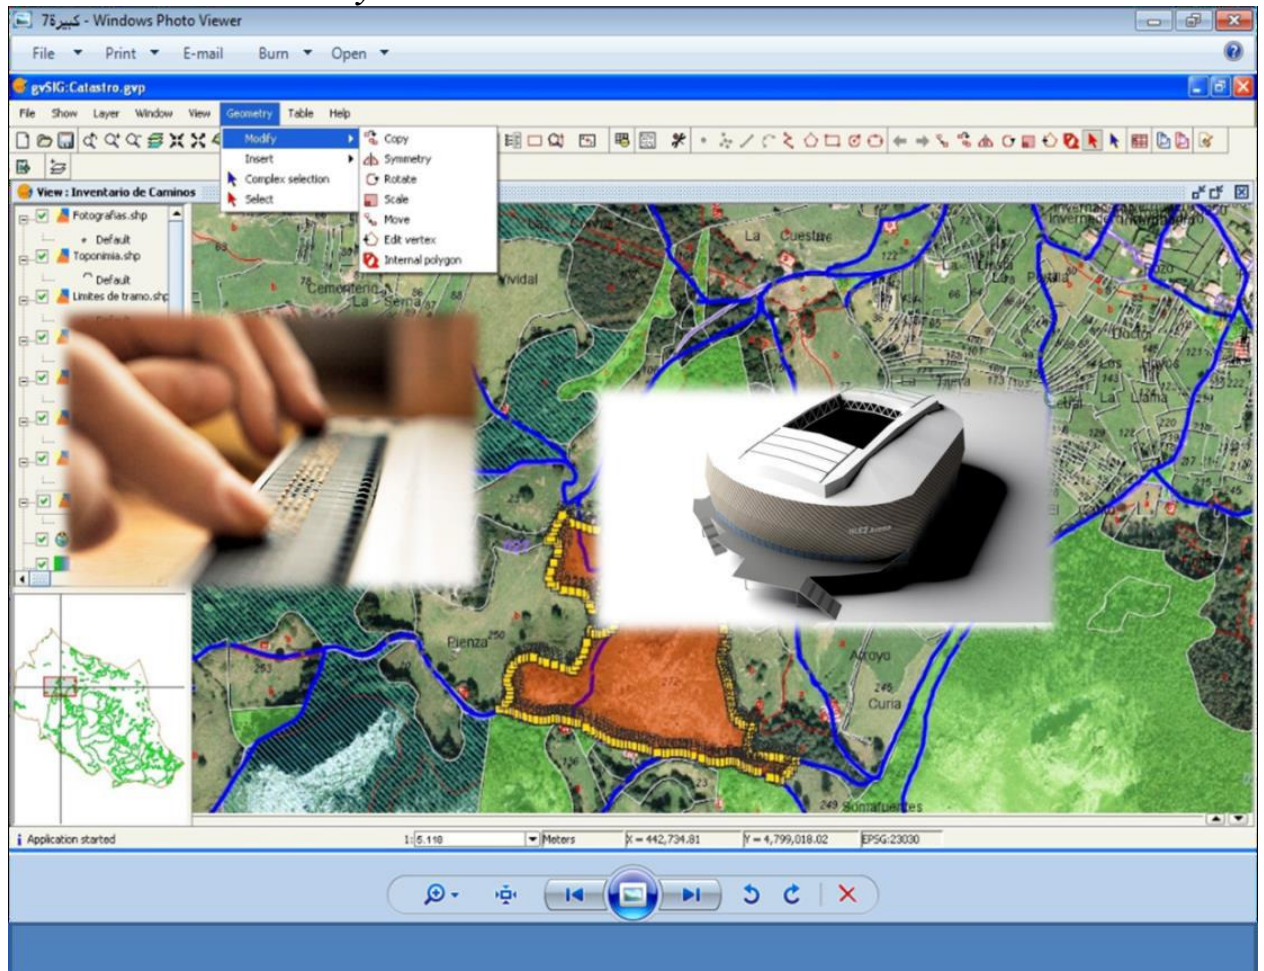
كبيرة7 - Windows Photo Viewer

File Print E-mail Burn Open

gvSIG:Catastro.gvp

File Show Layer Window View Geometry Table Help

Modify
Insert
Complex selection
Select

Copy
Symmetry
Rotate
Scale
Move
Edit vertex
Internal polygon

View : Inventario de Caminos

Fotografias.shp
Default
Toponimia.shp
Default
Limites de tramo.shp

La Cuestuca
Vividal
Cementerio
La Serna
Pienza
Arroyo
Curia
Somafuentes
Portilla
Llama

Application started
1: 5.118
Meters
X = 442,734.81
Y = 4,799,018.02
EPSG:23030